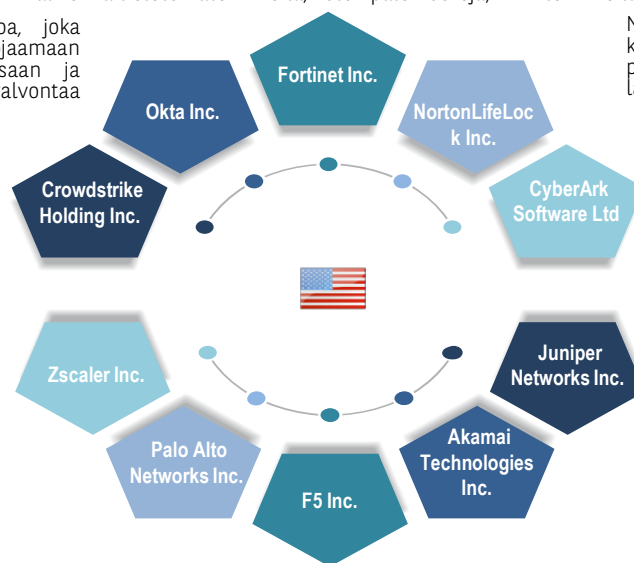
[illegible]

pa, joka jaamaan saan ja alvontaa

N k p l

Fortinet Inc.

Okta Inc.

NortonLifeLock Inc.

Crowdstrike Holding Inc.

CyberArk Software Ltd

Juniper Networks Inc.

Zscaler Inc.

Akamai Technologies Inc.

Palo Alto Networks Inc.

F5 Inc.